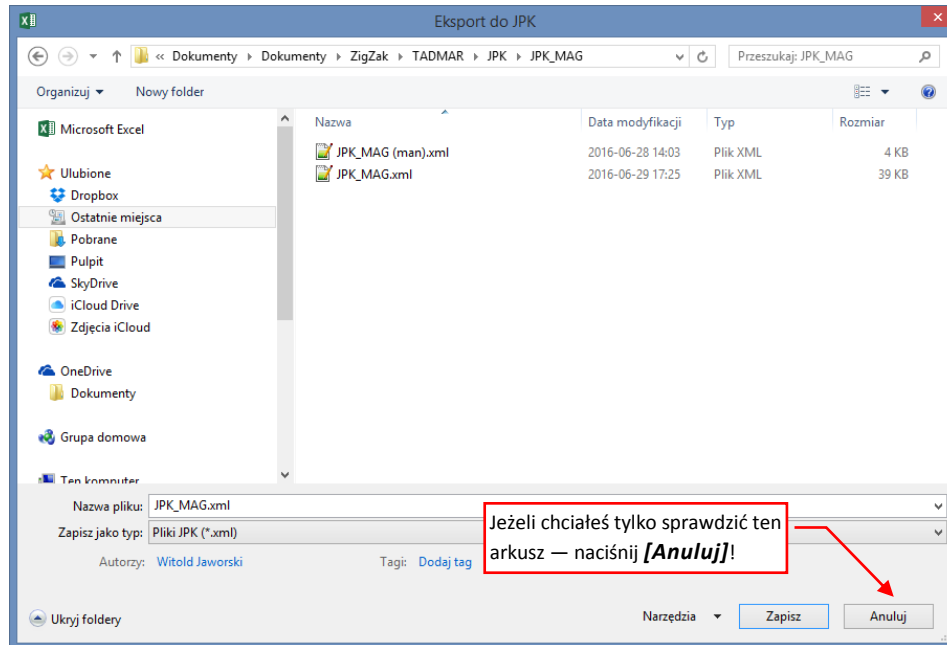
Eksport do JPK

« Dokumenty › Dokumenty › ZigZak › TADMAR › JPK › JPK_MAG

Przeszukaj: JPK_MAG

Organizuj ▾ Nowy folder

Microsoft Excel

Ulubione
Dropbox
Ostatnie miejsca
Pobrane
Pulpit
SkyDrive
iCloud Drive
Zdjęcia iCloud

OneDrive
Dokumenty

Grupa domowa

Ten komputer

| Nazwa | Data modyfikacji | Typ | Rozmiar |
|---|---|---|---|
| JPK_MAG (man).xml | 2016-06-28 14:03 | Plik XML | 4 KB |
| JPK_MAG.xml | 2016-06-29 17:25 | Plik XML | 39 KB |

Nazwa pliku: JPK_MAG.xml
Zapisz jako typ: Pliki JPK (*.xml)
Autorzy: Witold Jaworski
Tagi: Dodaj tag

Jeżeli chciałeś tylko sprawdzić ten arkusz — naciśnij ***[Anuluj]***!

Ukryj foldery

Narzędzia ▾ Zapisz Anuluj